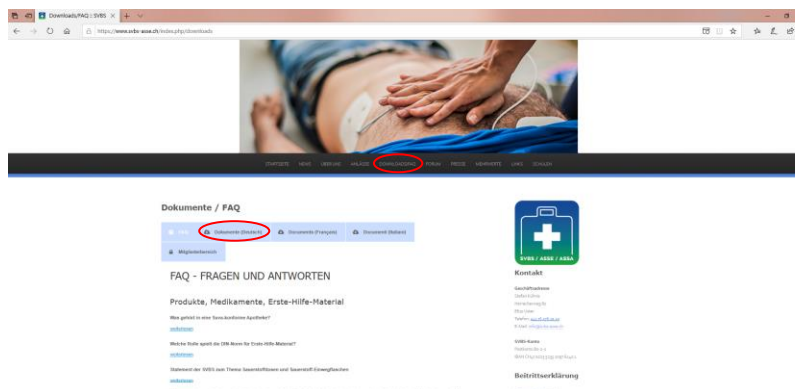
Downloads/FAQ | SVBS ×

https://www.svbs-asse.ch/index.php/downloads

STARTSEITE NEWS ÜBER UNS ANLÄSSE DOWNLOADS/FAQ FORUM PRESSE MEMBERS LINKS SCHULEN

Dokumente / FAQ

FAQ Dokumente (Deutsch) Documents (Français) Documenti (Italiano) Mitgliederbereich

FAQ - FRAGEN UND ANTWORTEN

Produkte, Medikamente, Erste-Hilfe-Material

Was gehört in eine Sanu-konforme Apotheke?

weiterlesen

Welche Stelle spielt die DIN-Norm für Erste-Hilfe-Material?

weiterlesen

Statement der SVBS zum Thema Sauerstoffflaschen und Sauerstoff-Einwegflaschen

weiterlesen

SVBS / ASSE / ASSA

Kontakt

Geschäftsstelle

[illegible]

Beitrittserklärung